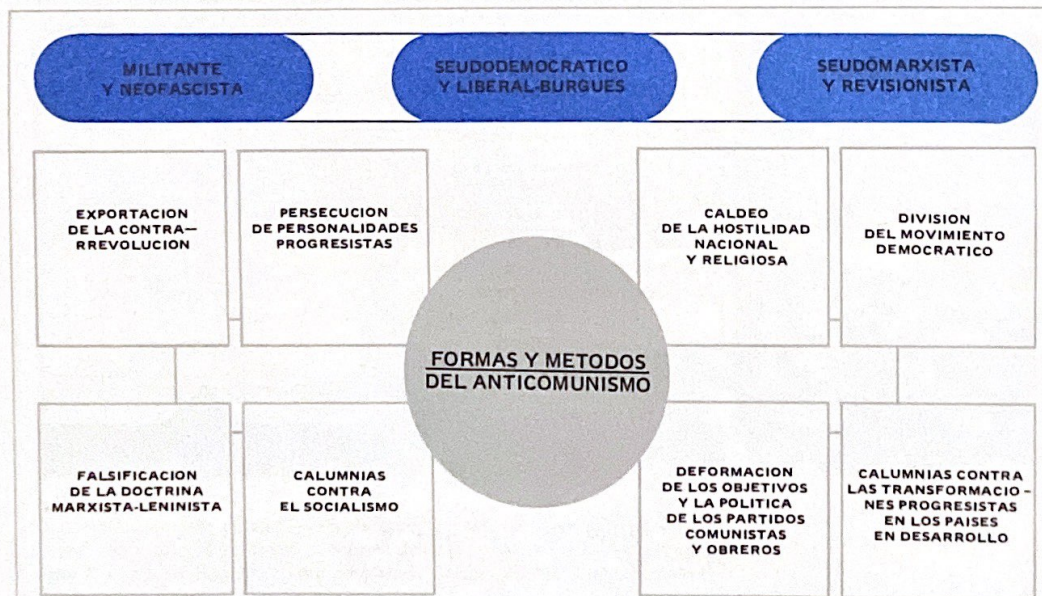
MILITANTE Y NEOFASCISTA

SEUDODEMOCRATICO Y LIBERAL-BURGUES

SEUDOMARXISTA Y REVISIONISTA

EXPORTACION DE LA CONTRARREVOLUCION

PERSECUCION DE PERSONALIDADES PROGRESISTAS

CALDEO DE LA HOSTILIDAD NACIONAL Y RELIGIOSA

DIVISION DEL MOVIMIENTO DEMOCRATICO

FORMAS Y METODOS DEL ANTICOMUNISMO

FALSIFICACION DE LA DOCTRINA MARXISTA-LENINISTA

CALUMNIAS CONTRA EL SOCIALISMO

DEFORMACION DE LOS OBJETIVOS Y LA POLITICA DE LOS PARTIDOS COMUNISTAS Y OBREROS

CALUMNIAS CONTRA LAS TRANSFORMACIONES PROGRESISTAS EN LOS PAISES EN DESARROLLO